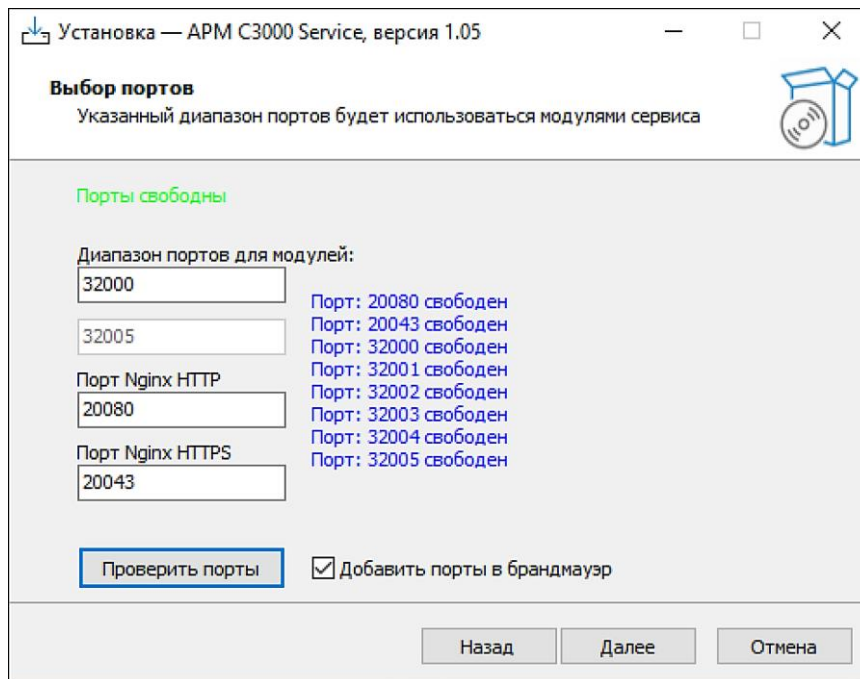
Установка — АРМ C3000 Service, версия 1.05

Выбор портов
Указанный диапазон портов будет использоваться модулями сервиса

Порты свободны

Диапазон портов для модулей:
32000
32005
Порт Nginx HTTP
20080
Порт Nginx HTTPS
20043

Порт: 20080 свободен
Порт: 20043 свободен
Порт: 32000 свободен
Порт: 32001 свободен
Порт: 32002 свободен
Порт: 32003 свободен
Порт: 32004 свободен
Порт: 32005 свободен

Проверить порты
Добавить порты в брандмауэр

Назад
Далее
Отмена